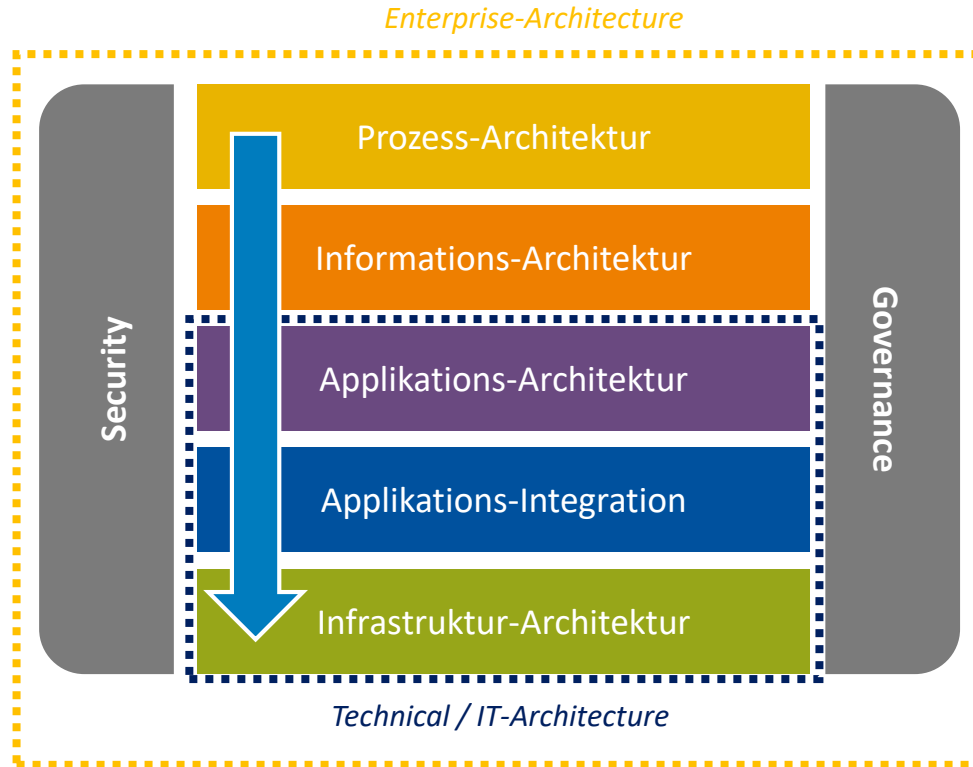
Enterprise-Architecture

Security

Prozess-Architektur

Informations-Architektur

Applikations-Architektur

Applikations-Integration

Infrastruktur-Architektur

Governance

Technical / IT-Architecture